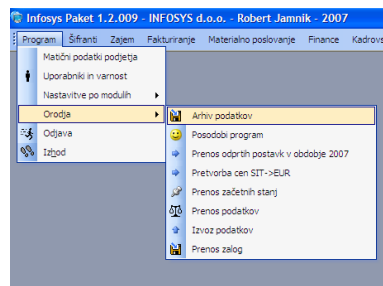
Infosys Paket 1.2.009 - INFOSYS d.o.o. - Robert Jamnik - 2007

Program Šifranti Zajem Fakturiranje Materialno poslovanje Finance Kadrov

Matični podatki podjetja
Uporabniki in varnost
Nastavitve po modulih
Orodja
Odjava
Izhod

Arhiv podatkov
Posodobi program
Prenos odprtih postavk v obdobje 2007
Pretvorba cen SIT->EUR
Prenos začetnih stanj
Prenos podatkov
Izvoz podatkov
Prenos zalog